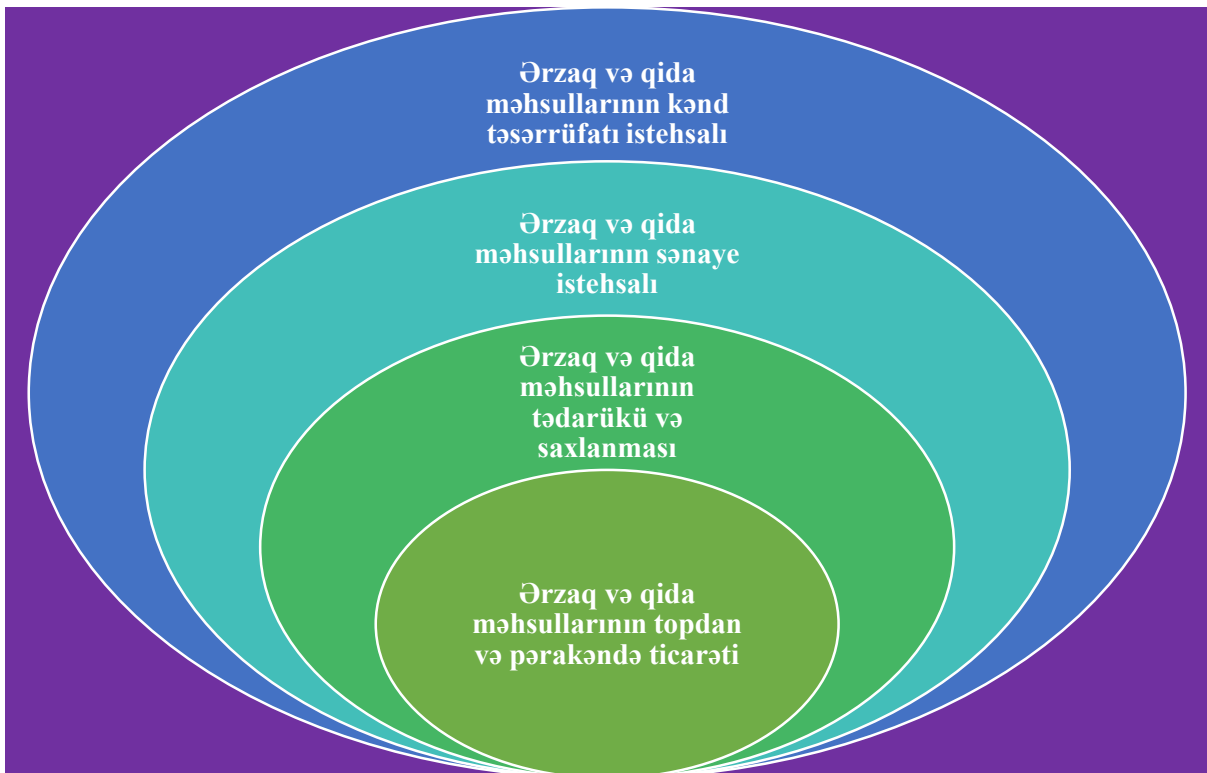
Ərzaq və qida məhsullarının kənd təsərrüfatı istehsalı

Ərzaq və qida məhsullarının sənaye istehsalı

Ərzaq və qida məhsullarının tədarükü və saxlanması

Ərzaq və qida məhsullarının topdan və pərakəndə ticarəti